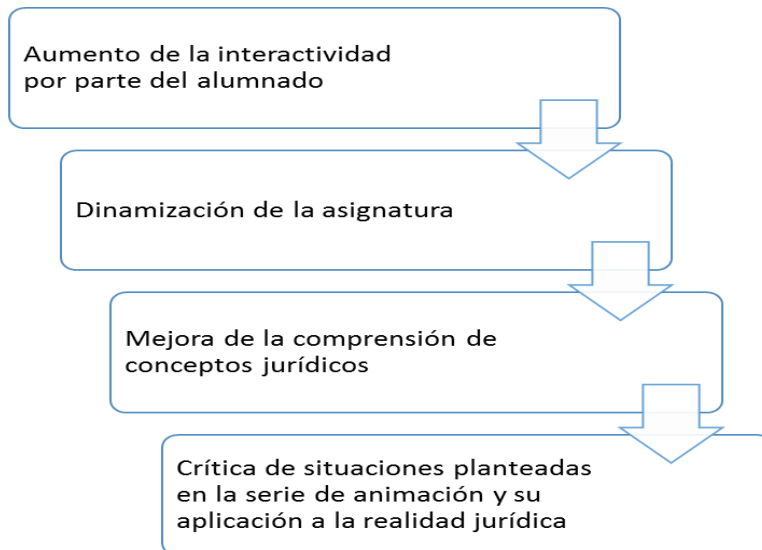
Aumento de la interactividad por parte del alumnado

Dinamización de la asignatura

Mejora de la comprensión de conceptos jurídicos

Crítica de situaciones planteadas en la serie de animación y su aplicación a la realidad jurídica